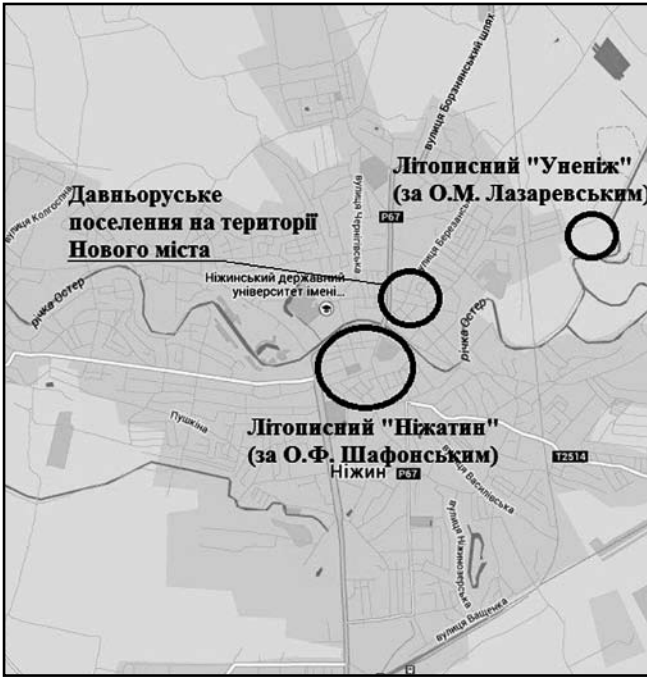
вулиця Борзнянський шлях

вулиця Колгоспна

вулиця Чернігівська

Літописний "Уненіж"
(за О.М. Лазаревським)

Давньоруське поселення на території Нового міста

P67

вулиця Березанська

річка Остер

Ніжинський державний університет імені...

річка Остер

Пушкіна

Літописний "Ніжатин"
(за О.Ф. Шафонським)

Ніжин

P67

T2514

вулиця Василівська

вулиця Ніжинська

вулиця Ващенка